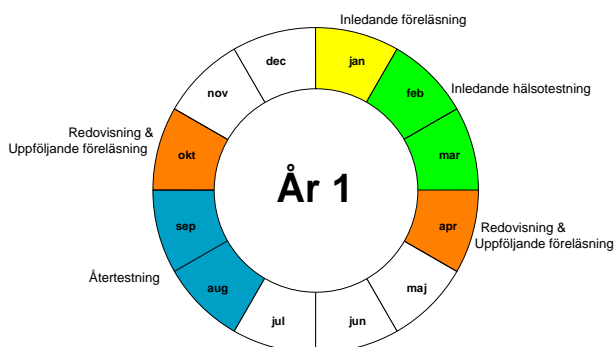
Inledande föreläsning

jan

feb

Inledande hälsotestning

mar

apr

Redovisning & Uppföljande föreläsning

maj

jun

jul

aug

sep

Återtestning

okt

Redovisning & Uppföljande föreläsning

nov

dec

År 1